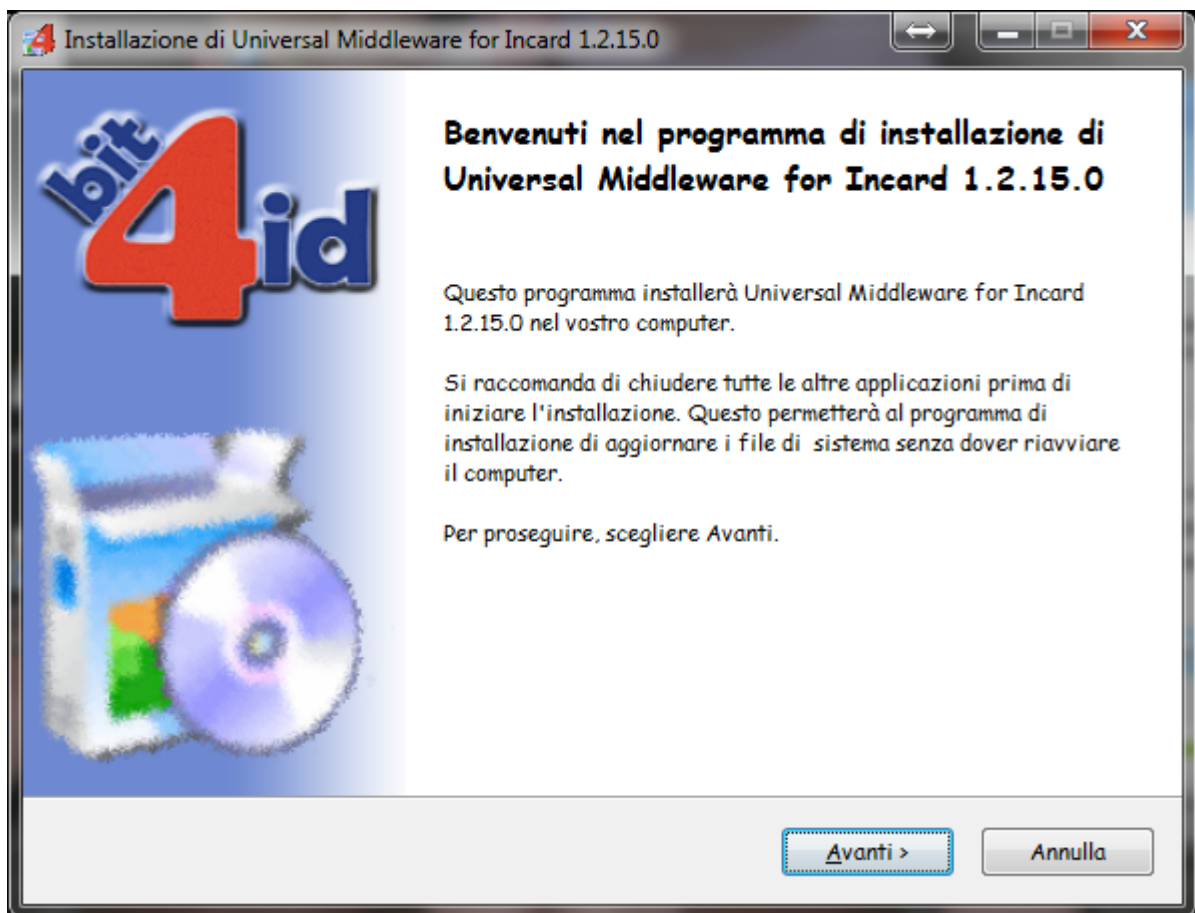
Installazione di Universal Middleware for Incard 1.2.15.0

bit4id

Benvenuti nel programma di installazione di Universal Middleware for Incard 1.2.15.0

Questo programma installerà Universal Middleware for Incard 1.2.15.0 nel vostro computer.

Si raccomanda di chiudere tutte le altre applicazioni prima di iniziare l'installazione. Questo permetterà al programma di installazione di aggiornare i file di sistema senza dover riavviare il computer.

Per proseguire, scegliere Avanti.

Avanti >

Annulla